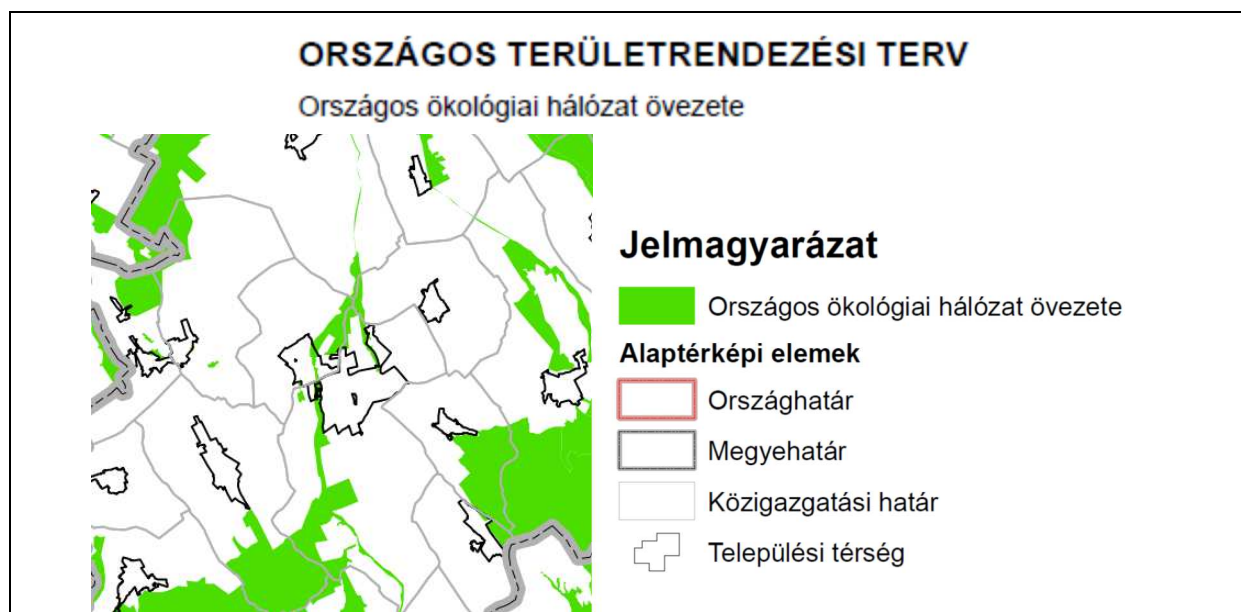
ORSZÁGOS TERÜLETRENDEZÉSI TERV

Országos ökológiai hálózat övezete

Jelmagyarázat

Országos ökológiai hálózat övezete

Alaptérképi elemek

Országhatár

Megyehatár

Közigazgatási határ

Települési térség